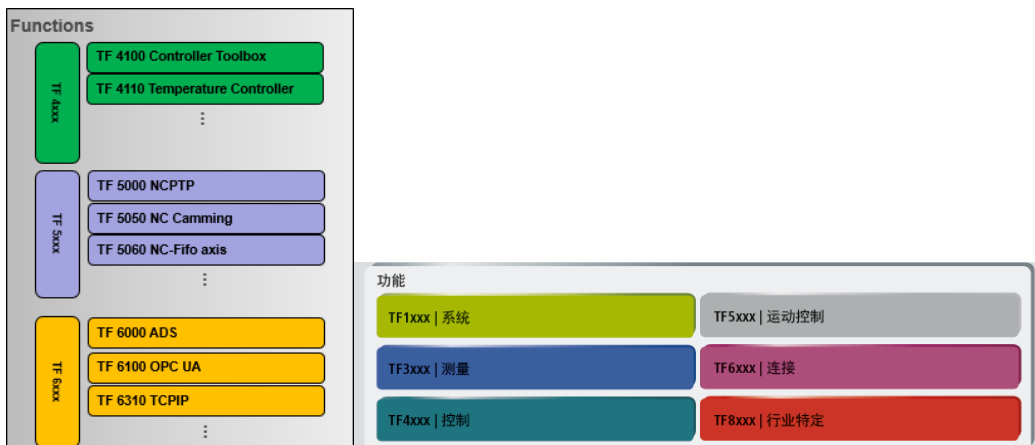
Functions

TF 4xxx

TF 4100 Controller Toolbox

TF 4110 Temperature Controller

⋮

TF 5xxx

TF 5000 NCPTP

TF 5050 NC Camming

TF 5060 NC-Fifo axis

⋮

TF 6xxx

TF 6000 ADS

TF 6100 OPC UA

TF 6310 TCPIP

⋮

功能

TF1xxx | 系统

TF5xxx | 运动控制

TF3xxx | 测量

TF6xxx | 连接

TF4xxx | 控制

TF8xxx | 行业特定